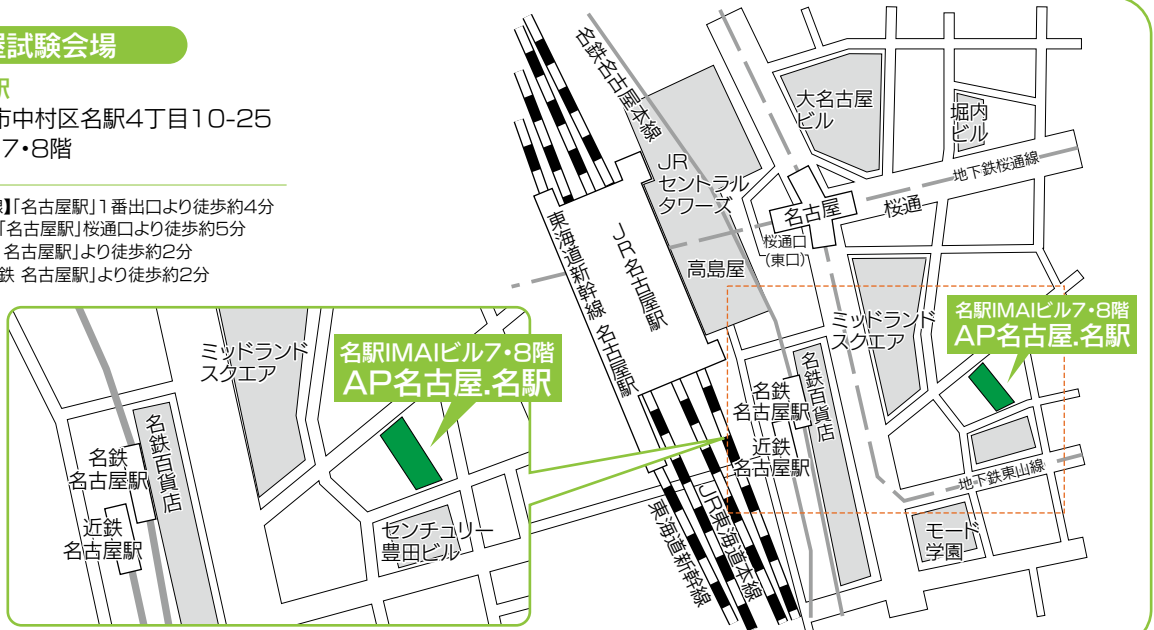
屋試験会場

駅
市中村区名駅4丁目10-25
7・8階

線】「名古屋駅」1番出口より徒歩約4分
「名古屋駅」桜通口より徒歩約5分
名古屋駅」より徒歩約2分
鉄 名古屋駅」より徒歩約2分

名鉄名古屋本線
JR セントラルタワーズ
大名古屋ビル
堀内ビル
地下鉄桜通線
名古屋
桜通
桜通口（東口）
東海道新幹線
JR名古屋駅
高島屋
ミッドランドスクエア
名駅IMAIビル7・8階
AP名古屋.名駅
名鉄名古屋駅
名鉄百貨店
近鉄名古屋駅
地下鉄東山線
モード学園
東海道新幹線
JR東海道本線

ミッドランドスクエア
名駅IMAIビル7・8階
AP名古屋.名駅
名鉄名古屋駅
名鉄百貨店
近鉄名古屋駅
センチュリー豊田ビル